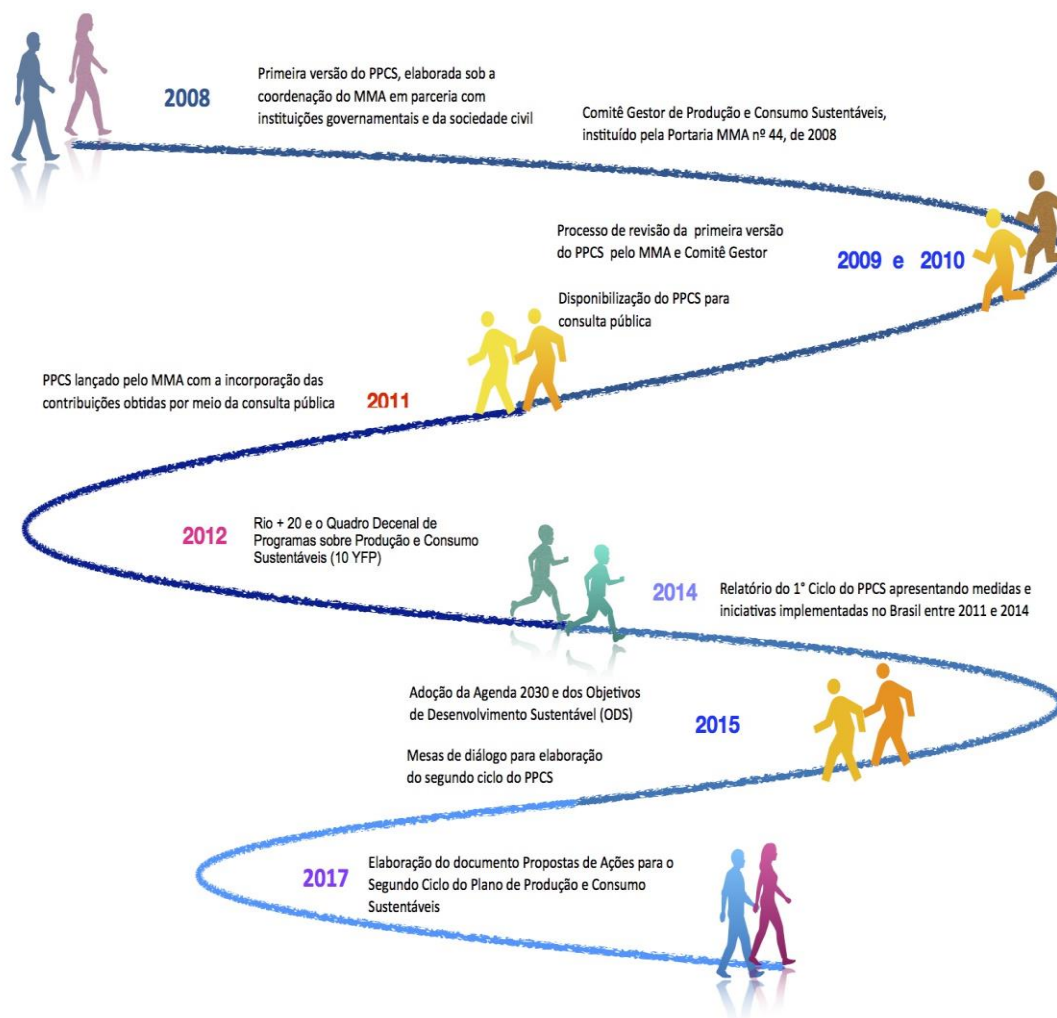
2008

Primeira versão do PPCS, elaborada sob a coordenação do MMA em parceria com instituições governamentais e da sociedade civil

Comitê Gestor de Produção e Consumo Sustentáveis, instituído pela Portaria MMA nº 44, de 2008

Processo de revisão da primeira versão do PPCS pelo MMA e Comitê Gestor

2009 e 2010

Disponibilização do PPCS para consulta pública

PPCS lançado pelo MMA com a incorporação das contribuições obtidas por meio da consulta pública

2011

2012

Rio + 20 e o Quadro Decenal de Programas sobre Produção e Consumo Sustentáveis (10 YFP)

2014

Relatório do 1° Ciclo do PPCS apresentando medidas e iniciativas implementadas no Brasil entre 2011 e 2014

Adoção da Agenda 2030 e dos Objetivos de Desenvolvimento Sustentável (ODS)

2015

Mesas de diálogo para elaboração do segundo ciclo do PPCS

2017

Elaboração do documento Propostas de Ações para o Segundo Ciclo do Plano de Produção e Consumo Sustentáveis